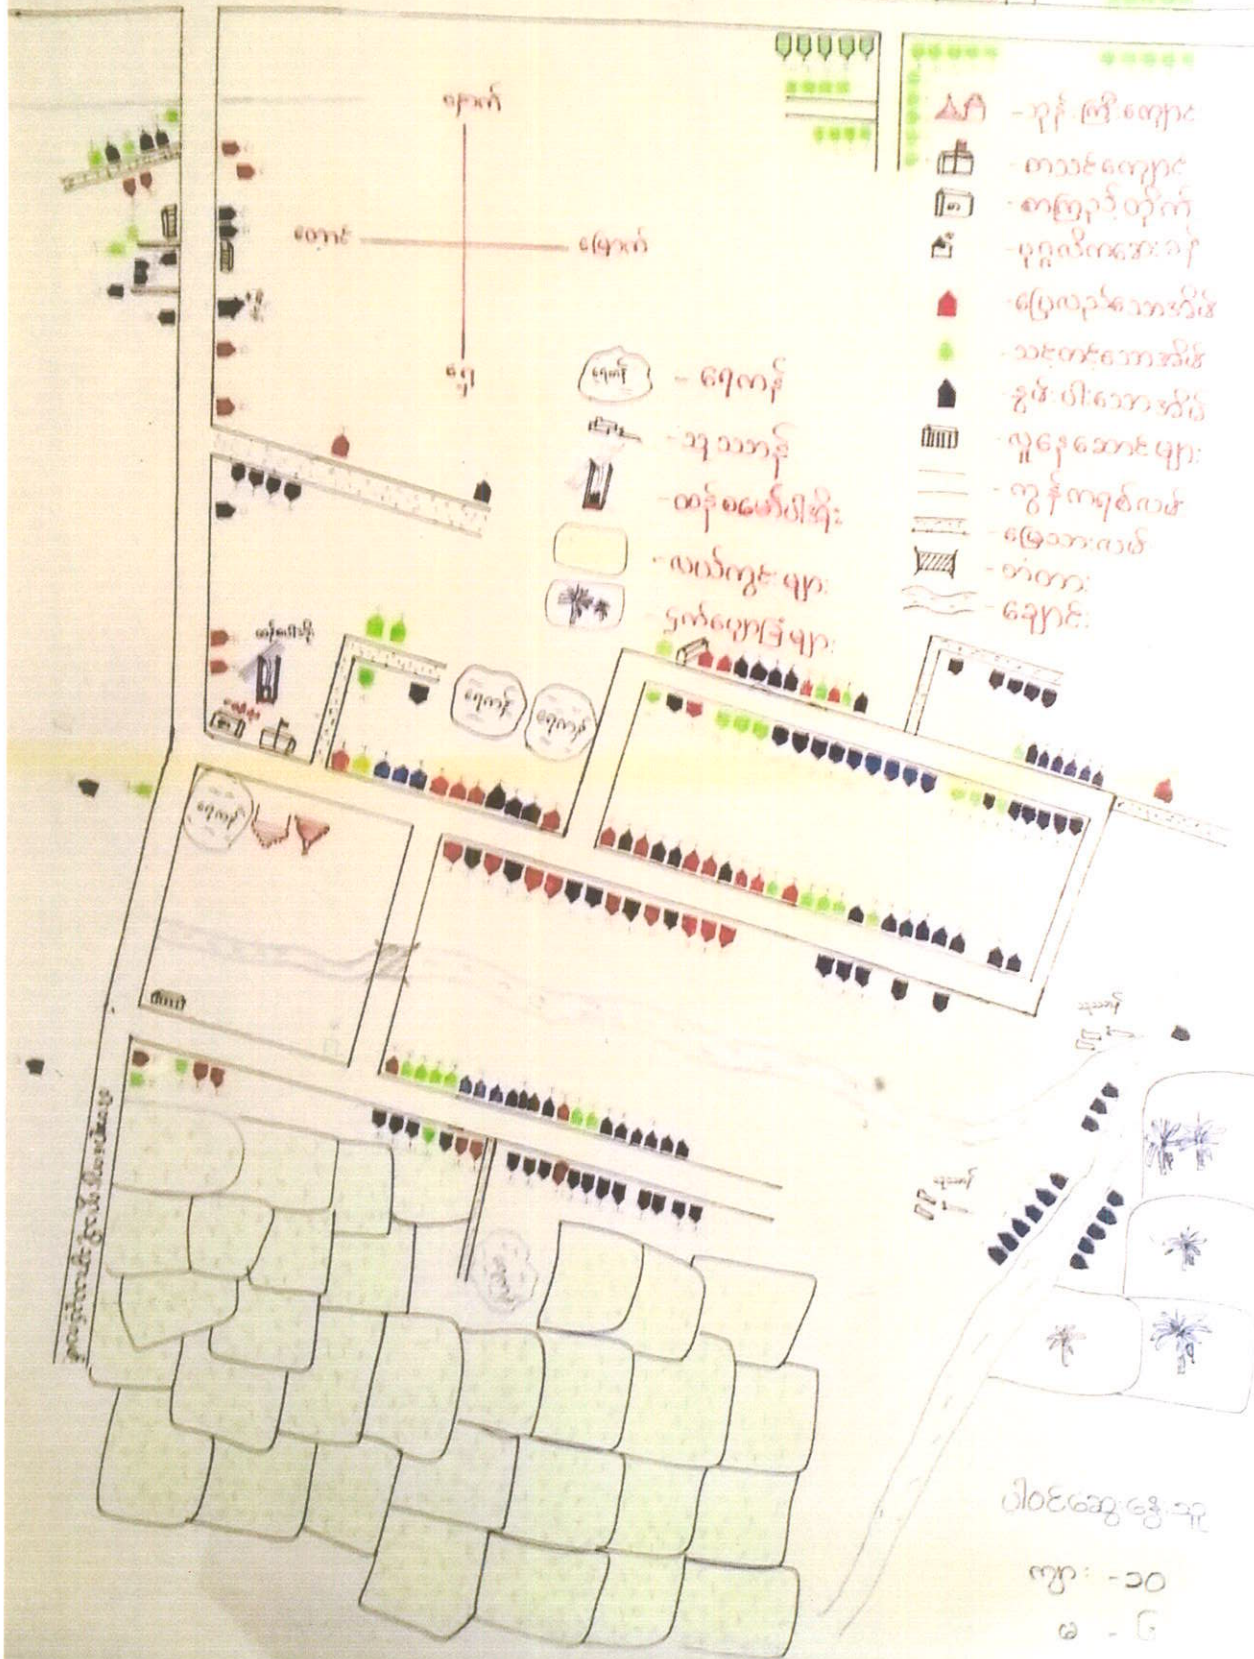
မြောက်

တောင်

အရှေ့

အနောက်

ရေကန်

- ရေကန်

- ဒု သဘင်

- ဝန် စခော်ပိုင်

- လယ်ကွင်း များ

- ဥယျာဉ်ခြံ များ

- ဘုန်းကြီး ကျောင်း

- စာသင် ကျောင်း

- စာကြည့်တိုက်

- မူကြိုကလေးဆေးခန်း

- ပြေ လုံသောအိမ်

- သင့်တင့်သောအိမ်

- ဆင်းရဲသောအိမ်

- လူနေ ခြောင်း များ

- ကွန်ကရစ်လမ်း

- မြေသားလမ်း

- တံတား

- ချောင်း

ရေကန်

ရေကန်

ရေကန်

ရေကန်

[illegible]

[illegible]

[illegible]

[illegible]

ပါဝင်ဆွေးနွေးသူ

ကျား - ၁၀

မ - ၆